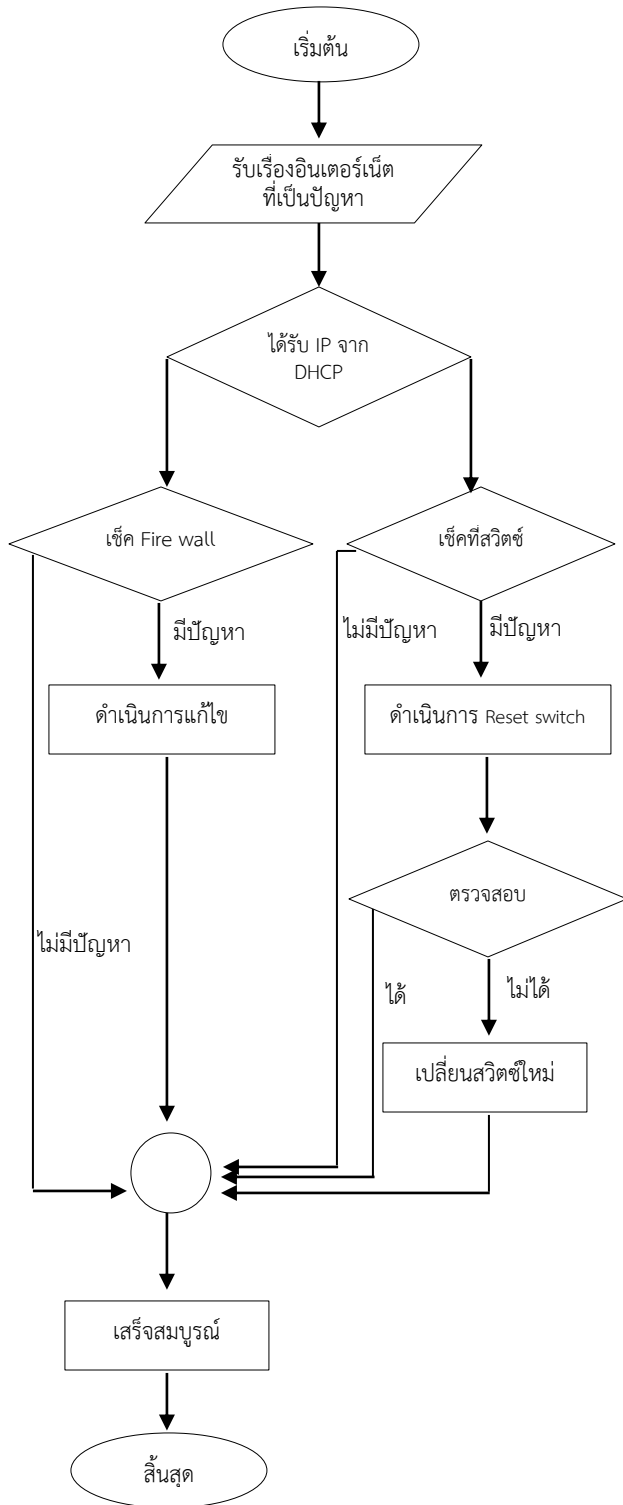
เริ่มต้น

รับเรื่องอินเตอร์เน็ต ที่เป็นปัญหา

ได้รับ IP จาก DHCP

เช็ค Fire wall

เช็คที่สวิตช์

มีปัญหา

ไม่มีปัญหา

มีปัญหา

ดำเนินการแก้ไข

ดำเนินการ Reset switch

ตรวจสอบ

ไม่มีปัญหา

ได้

ไม่ได้

เปลี่ยนสวิตซ์ใหม่

เสร็จสมบูรณ์

สิ้นสุด